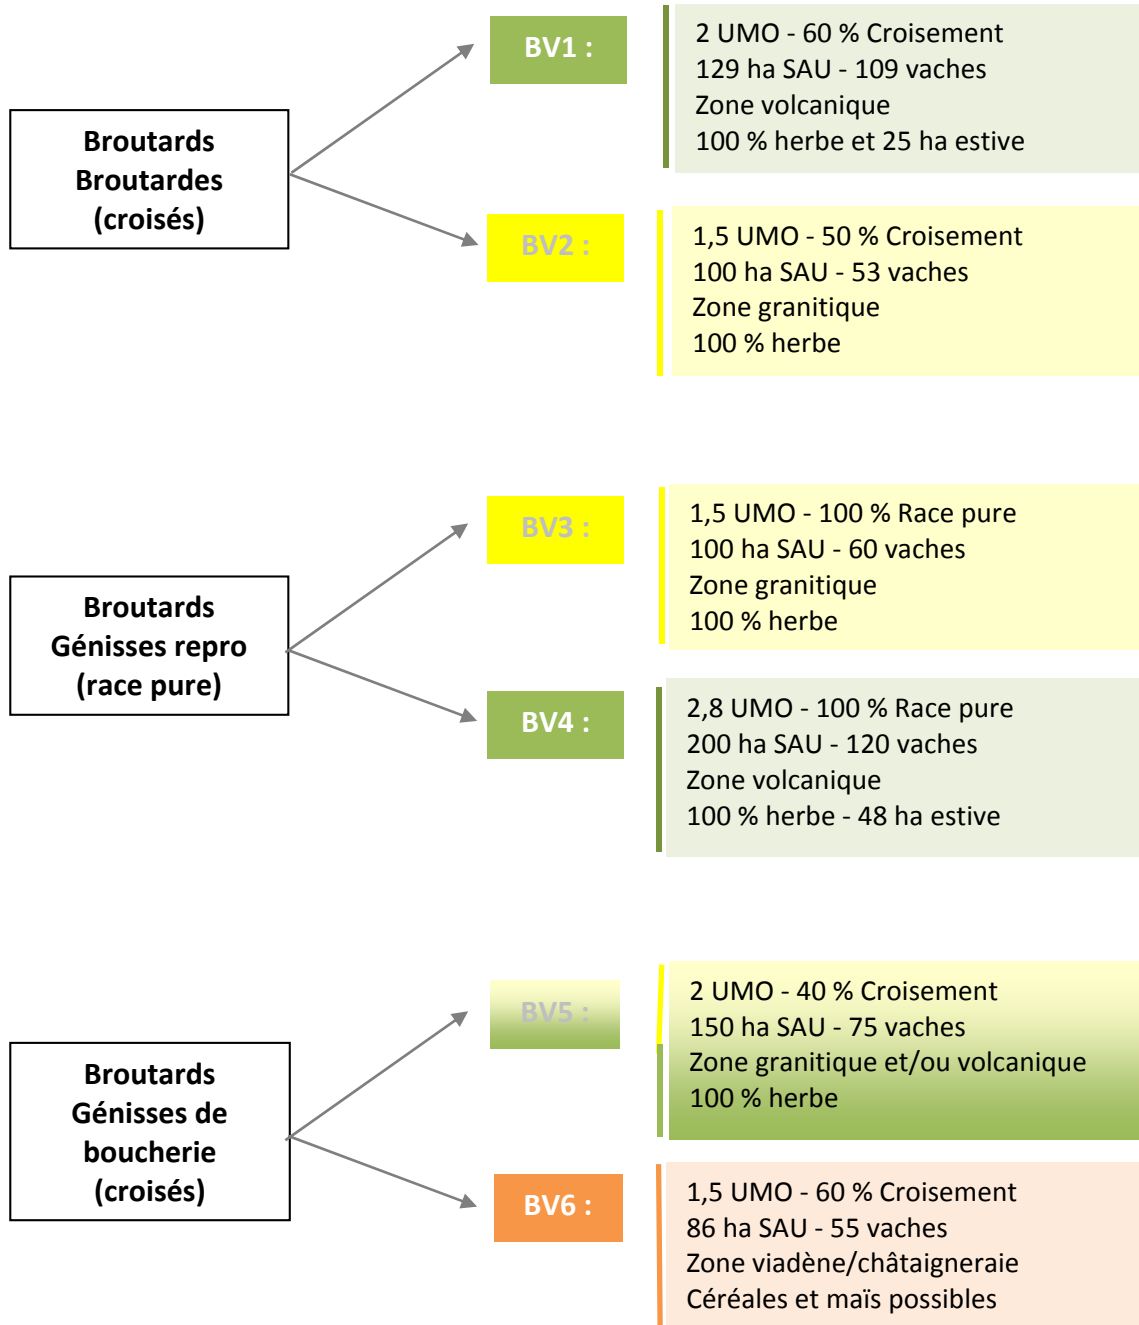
Broutards
Broutardes
(croisés)

BV1 :

2 UMO - 60 % Croisement
129 ha SAU - 109 vaches
Zone volcanique
100 % herbe et 25 ha estive

BV2 :

1,5 UMO - 50 % Croisement
100 ha SAU - 53 vaches
Zone granitique
100 % herbe

Broutards
Génisses repro
(race pure)

BV3 :

1,5 UMO - 100 % Race pure
100 ha SAU - 60 vaches
Zone granitique
100 % herbe

BV4 :

2,8 UMO - 100 % Race pure
200 ha SAU - 120 vaches
Zone volcanique
100 % herbe - 48 ha estive

Broutards
Génisses de
boucherie
(croisés)

BV5 :

2 UMO - 40 % Croisement
150 ha SAU - 75 vaches
Zone granitique et/ou volcanique
100 % herbe

BV6 :

1,5 UMO - 60 % Croisement
86 ha SAU - 55 vaches
Zone viadène/châtaigneraie
Céréales et maïs possibles